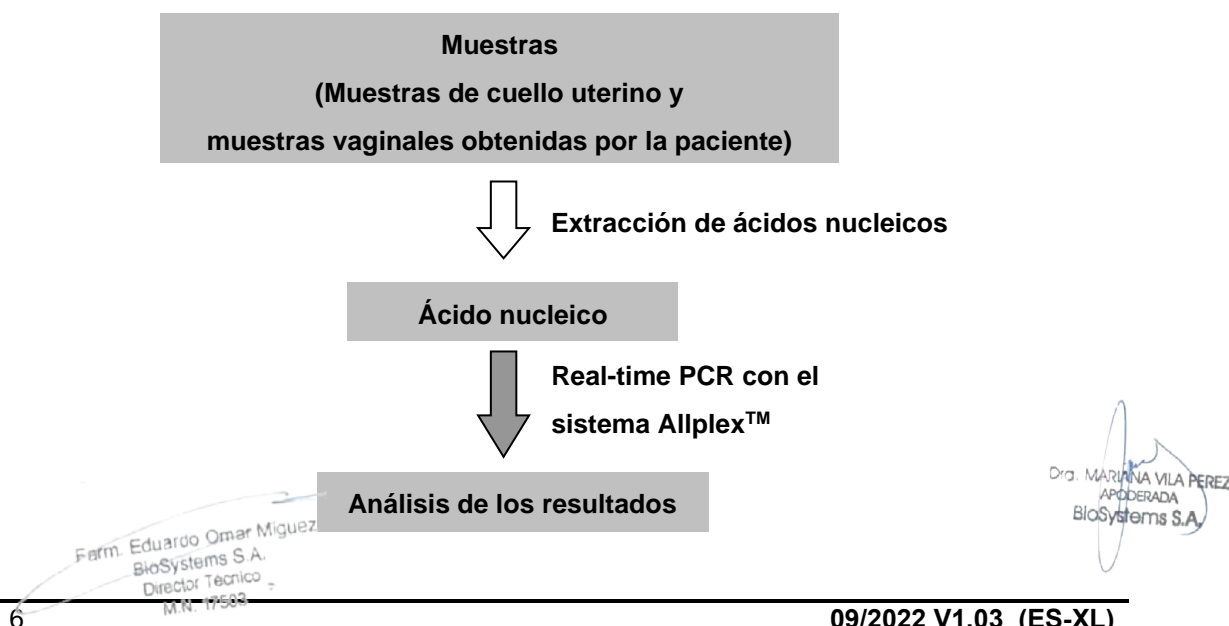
Muestras
(Muestras de cuello uterino y
muestras vaginales obtenidas por la paciente)

Extracción de ácidos nucleicos

Ácido nucleico

Real-time PCR con el sistema Allplex$^{TM}$

Análisis de los resultados

Farm. Eduardo Omar Miguez
BioSystems S.A.
Director Tecnico
M.N. 17503

Dra. MARIANA VILA PEREZ
APODERADA
BioSystems S.A.

6

09/2022 V1.03 (ES-XL)